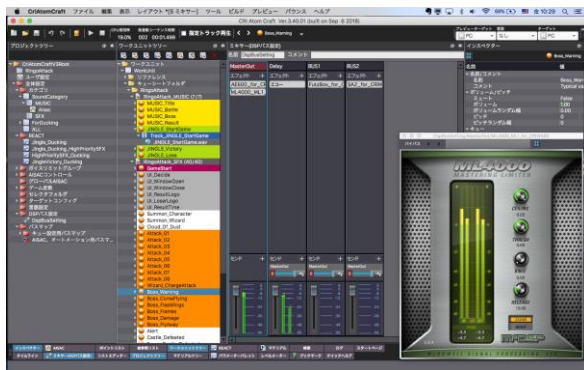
CriAtom Craft ファイル 編集 表示 レイアウト ツール ビルド プレビュー ヘルプ

CRI Atom Craft Ver.3.40.01 (built on Sep 6 2018)

最初トラック再生

プロジェクトツリー

ワークユニット

ミキサー

インスペクター

CriAtomCraft13Atom

RingoAttack

グローバル設定

カテゴリ

SoundCategory

MUSIC

Voice

SFX

ForDucking

ALL

REACT

ワークユニット

WorkUnit

マテリアルツリー

RingoAttack

MUSIC_Title

MUSIC_Battle

MUSIC_Boss

MUSIC_Result

JINGLE_StartGame

Track_JINGLE_StartGame

JINGLE_StartGame.wav

JINGLE_Victory

JINGLE_Lose

UI_Decide

UI_WindowOpen

UI_WindowClose

UI_ResultLogo

UI_LaserLogo

UI_ResultTime

Summon_Character

Summon_Wizard

Cloud_Of_Dust

Attack_01

Attack_02

Attack_03

Attack_04

Attack_05

Attack_06

Attack_07

Attack_08

Wizard_ChargeAttack

Boss_Warning

Boss_ComeFlying

Boss_Flappings

Boss_Flames

Boss_Damage

Boss_Flyaway

Alert

Castle_Defeated

MasterOut

Delay

BUS1

BUS2

エフェクト

ML4000_ML1

ML4000

MASTERING LIMITER

INPUT

THRESH

OUTPUT

RELEASE

ブレビュー

Boss_Warning

PC

なし

名前

Boss_Warning